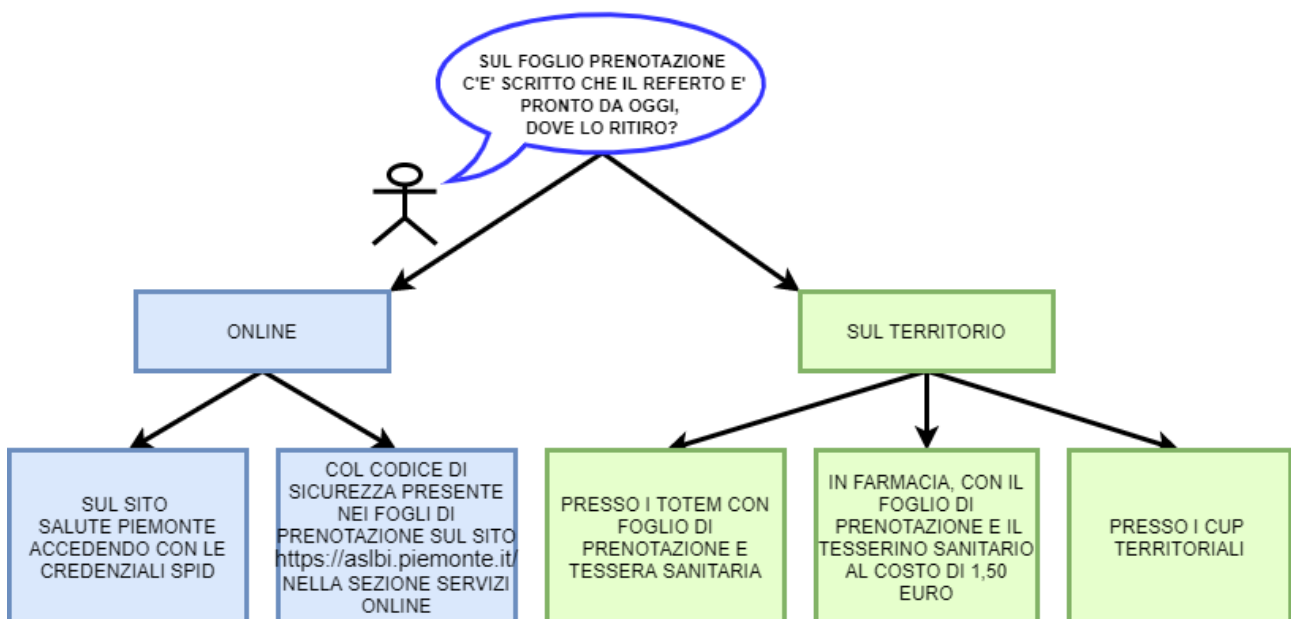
SUL FOGLIO PRENOTAZIONE C'E' SCRITTO CHE IL REFERTO E' PRONTO DA OGGI, DOVE LO RITIRO?

ONLINE

SUL TERRITORIO

SUL SITO SALUTE PIEMONTE ACCEDENDO CON LE CREDENZIALI SPID

COL CODICE DI SICUREZZA PRESENTE NEI FOGLI DI PRENOTAZIONE SUL SITO https://aslbi.piemonte.it/ NELLA SEZIONE SERVIZI ONLINE

PRESSO I TOTEM CON FOGLIO DI PRENOTAZIONE E TESSERA SANITARIA

IN FARMACIA, CON IL FOGLIO DI PRENOTAZIONE E IL TESSERINO SANITARIO AL COSTO DI 1,50 EURO

PRESSO I CUP TERRITORIALI